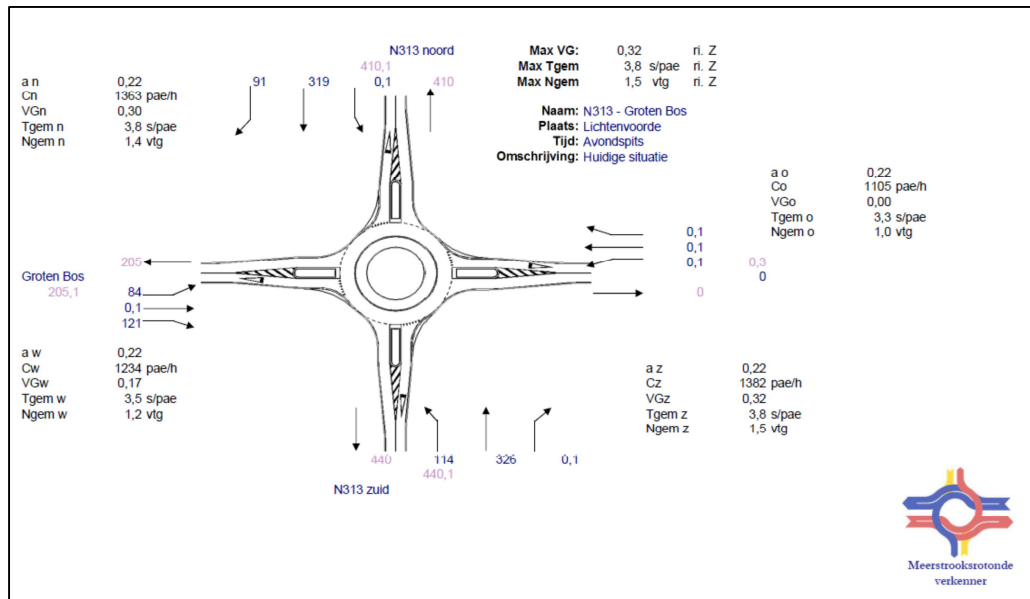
N313 noord
410,1
91 319 0,1 410

Max VG: 0,32 ri. Z
Max Tgem 3,8 s/pae ri. Z
Max Ngem 1,5 vtg ri. Z

Naam: N313 - Groten Bos
Plaats: Lichtenvoorde
Tijd: Avondspits
Omschrijving: Huidige situatie

a n 0,22
Cn 1363 pae/h
VGn 0,30
Tgem n 3,8 s/pae
Ngem n 1,4 vtg

a o 0,22
Co 1105 pae/h
VGo 0,00
Tgem o 3,3 s/pae
Ngem o 1,0 vtg

0,1
0,1
0,1 0,3
0
0

205
Groten Bos
205,1 84
0,1
121

a w 0,22
Cw 1234 pae/h
VGw 0,17
Tgem w 3,5 s/pae
Ngem w 1,2 vtg

a z 0,22
Cz 1382 pae/h
VGz 0,32
Tgem z 3,8 s/pae
Ngem z 1,5 vtg

440 114 326 0,1
440,1
N313 zuid

Meerstrooksrotonde verkenner